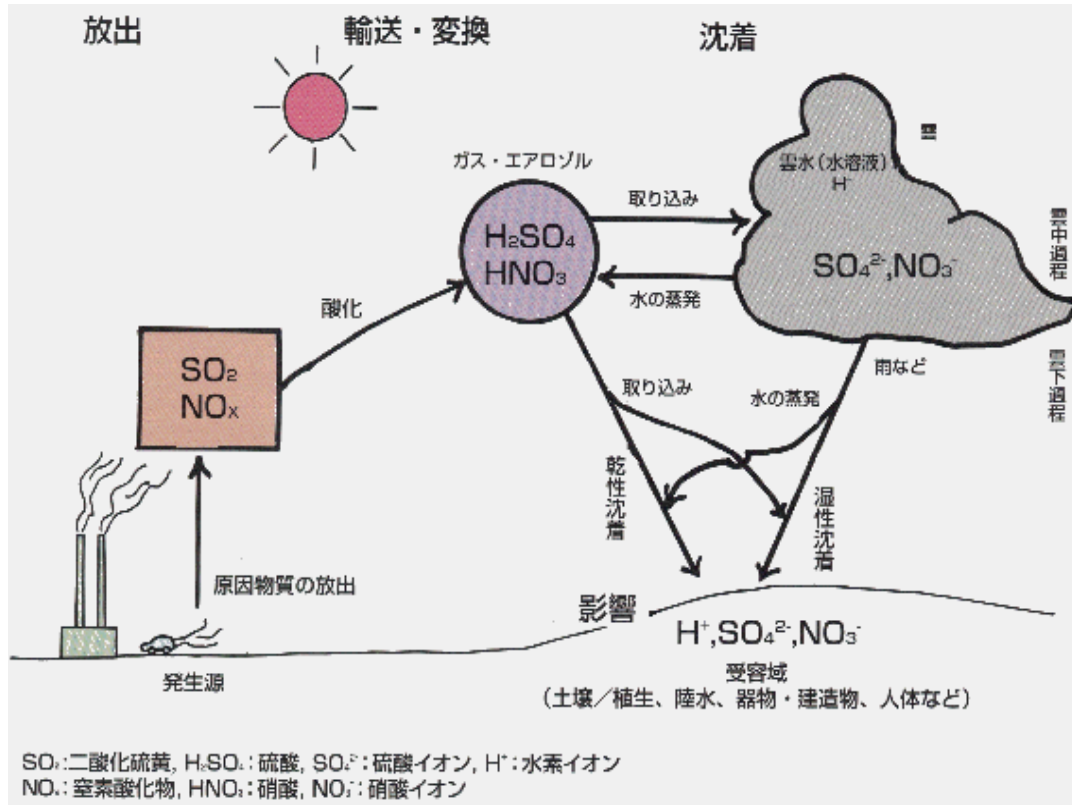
放出

輸送・変換

沈着

ガス・エアロゾル

雲

雲水（水溶液）
$H^+$

取り込み

$H_2SO_4$
$HNO_3$

$SO_4^{2-}, NO_3^-$

雲中過程

水の蒸発

酸化

$SO_2$
$NO_x$

雨など

雲下過程

取り込み

水の蒸発

乾性沈着

湿性沈着

原因物質の放出

影響

$H^+, SO_4^{2-}, NO_3^-$

発生源

受容域
（土壌／植生、陸水、器物・建造物、人体など）

$SO_2$：二酸化硫黄, $H_2SO_4$：硫酸, $SO_4^{2-}$：硫酸イオン, $H^+$：水素イオン
$NO_x$：窒素酸化物, $HNO_3$：硝酸, $NO_3^-$：硝酸イオン